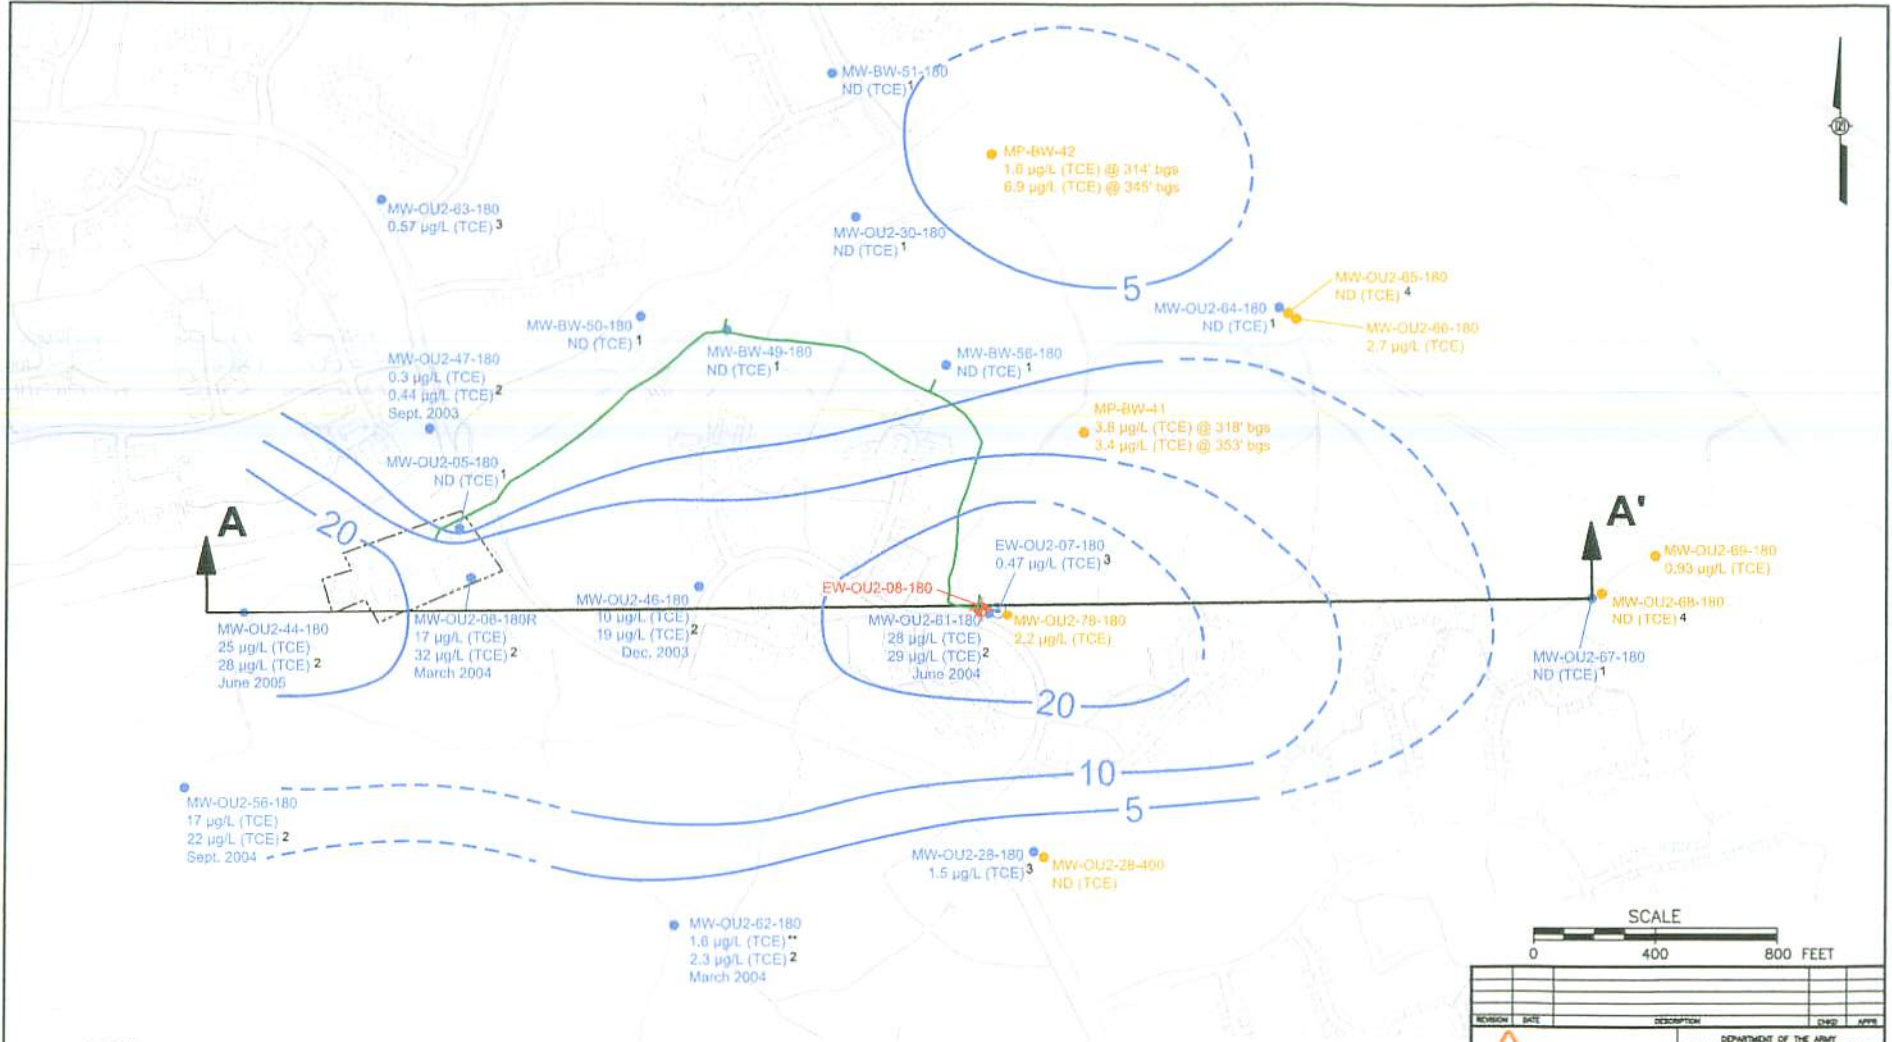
MW-BW-51-180
ND (TCE)$^1$

MP-BW-42
1.6 µg/L (TCE) @ 314' bgs
6.9 µg/L (TCE) @ 345' bgs

MW-OU2-63-180
0.57 µg/L (TCE)$^3$

MW-OU2-30-180
ND (TCE)$^1$

5

MW-OU2-65-180
ND (TCE)$^4$

MW-OU2-64-180
ND (TCE)$^1$

MW-OU2-66-180
2.7 µg/L (TCE)

MW-BW-50-180
ND (TCE)$^1$

MW-BW-49-180
ND (TCE)$^1$

MW-BW-56-180
ND (TCE)$^1$

MW-OU2-47-180
0.3 µg/L (TCE)
0.44 µg/L (TCE)$^2$
Sept. 2003

MP-BW-41
3.8 µg/L (TCE) @ 318' bgs
3.4 µg/L (TCE) @ 353' bgs

MW-OU2-05-180
ND (TCE)$^1$

A

20

A'

EW-OU2-07-180
0.47 µg/L (TCE)$^3$

MW-OU2-69-180
0.93 µg/L (TCE)

EW-OU2-08-180

MW-OU2-46-180
10 µg/L (TCE)
19 µg/L (TCE)$^2$
Dec. 2003

MW-OU2-68-180
ND (TCE)$^4$

MW-OU2-44-180
25 µg/L (TCE)
28 µg/L (TCE)$^2$
June 2005

MW-OU2-08-180R
17 µg/L (TCE)
32 µg/L (TCE)$^2$
March 2004

MW-OU2-61-180
28 µg/L (TCE)
29 µg/L (TCE)$^2$
June 2004

MW-OU2-78-180
2.2 µg/L (TCE)

MW-OU2-67-180
ND (TCE)$^1$

20

10

5

MW-OU2-56-180
17 µg/L (TCE)
22 µg/L (TCE)$^2$
Sept. 2004

MW-OU2-28-180
1.5 µg/L (TCE)$^3$

MW-OU2-28-400
ND (TCE)

MW-OU2-62-180
1.6 µg/L (TCE)**
2.3 µg/L (TCE)$^2$
March 2004

SCALE
0 400 800 FEET

REVISION DATE DESCRIPTION CHKD APPR

DEPARTMENT OF THE ARMY